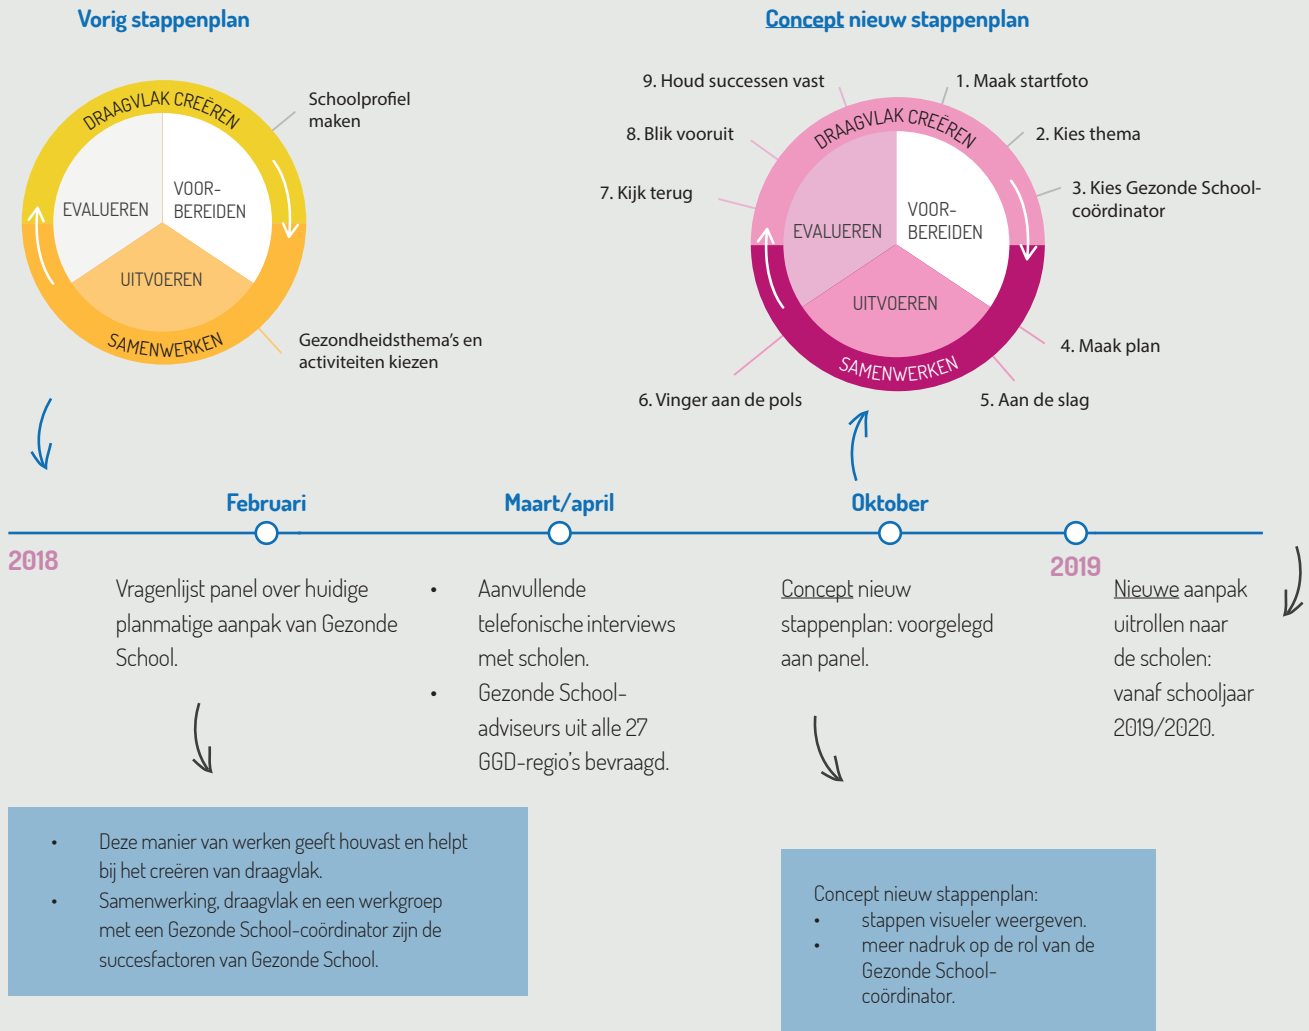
Vorig stappenplan

DRAAGVLAK CREËREN

EVALUEREN

VOOR-
BEREIDEN

UITVOEREN

SAMENWERKEN

Schoolprofiel maken

Gezondheidsthema's en activiteiten kiezen

Concept nieuw stappenplan

9. Houd successen vast

1. Maak startfoto

8. Blik vooruit

2. Kies thema

7. Kijk terug

3. Kies Gezonde School-coördinator

DRAAGVLAK CREËREN

EVALUEREN

VOOR-
BEREIDEN

UITVOEREN

SAMENWERKEN

4. Maak plan

6. Vinger aan de pols

5. Aan de slag

Februari

Maart/april

Oktober

2018

2019

Vragenlijst panel over huidige planmatige aanpak van Gezonde School.

• Aanvullende telefonische interviews met scholen.
• Gezonde School-adviseurs uit alle 27 GGD-regio's bevraagd.

Concept nieuw stappenplan: voorgelegd aan panel.

Nieuwe aanpak uitrollen naar de scholen: vanaf schooljaar 2019/2020.

• Deze manier van werken geeft houvast en helpt bij het creëren van draagvlak.
• Samenwerking, draagvlak en een werkgroep met een Gezonde School-coördinator zijn de succesfactoren van Gezonde School.

Concept nieuw stappenplan:
• stappen visueler weergeven.
• meer nadruk op de rol van de Gezonde School-coördinator.